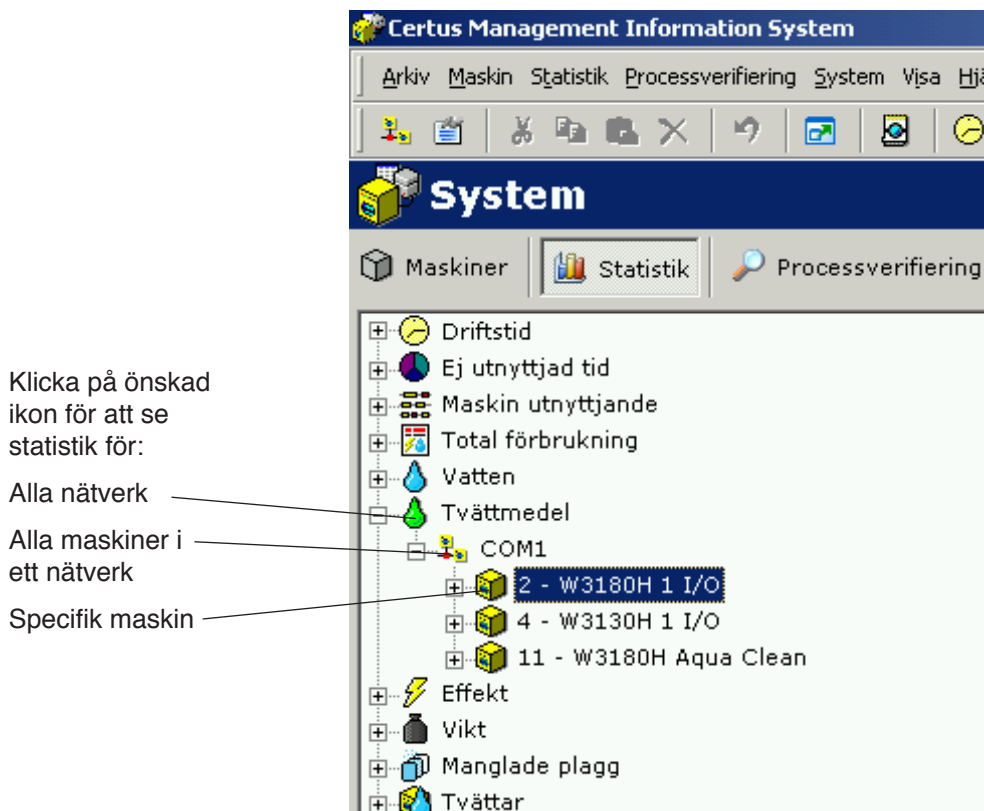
Certus Management Information System

Arkiv Maskin Statistik Processverifiering System Visa Hjä

System

Maskiner Statistik Processverifiering

Klicka på önskad ikon för att se statistik för:

Alla nätverk

Alla maskiner i ett nätverk

Specifik maskin

Driftstid
Ej utnyttjad tid
Maskin utnyttjande
Total förbrukning
Vatten
Tvättmedel
COM1
2 - W3180H 1 I/O
4 - W3130H 1 I/O
11 - W3180H Aqua Clean
Effekt
Vikt
Manglade plagg
Tvättar